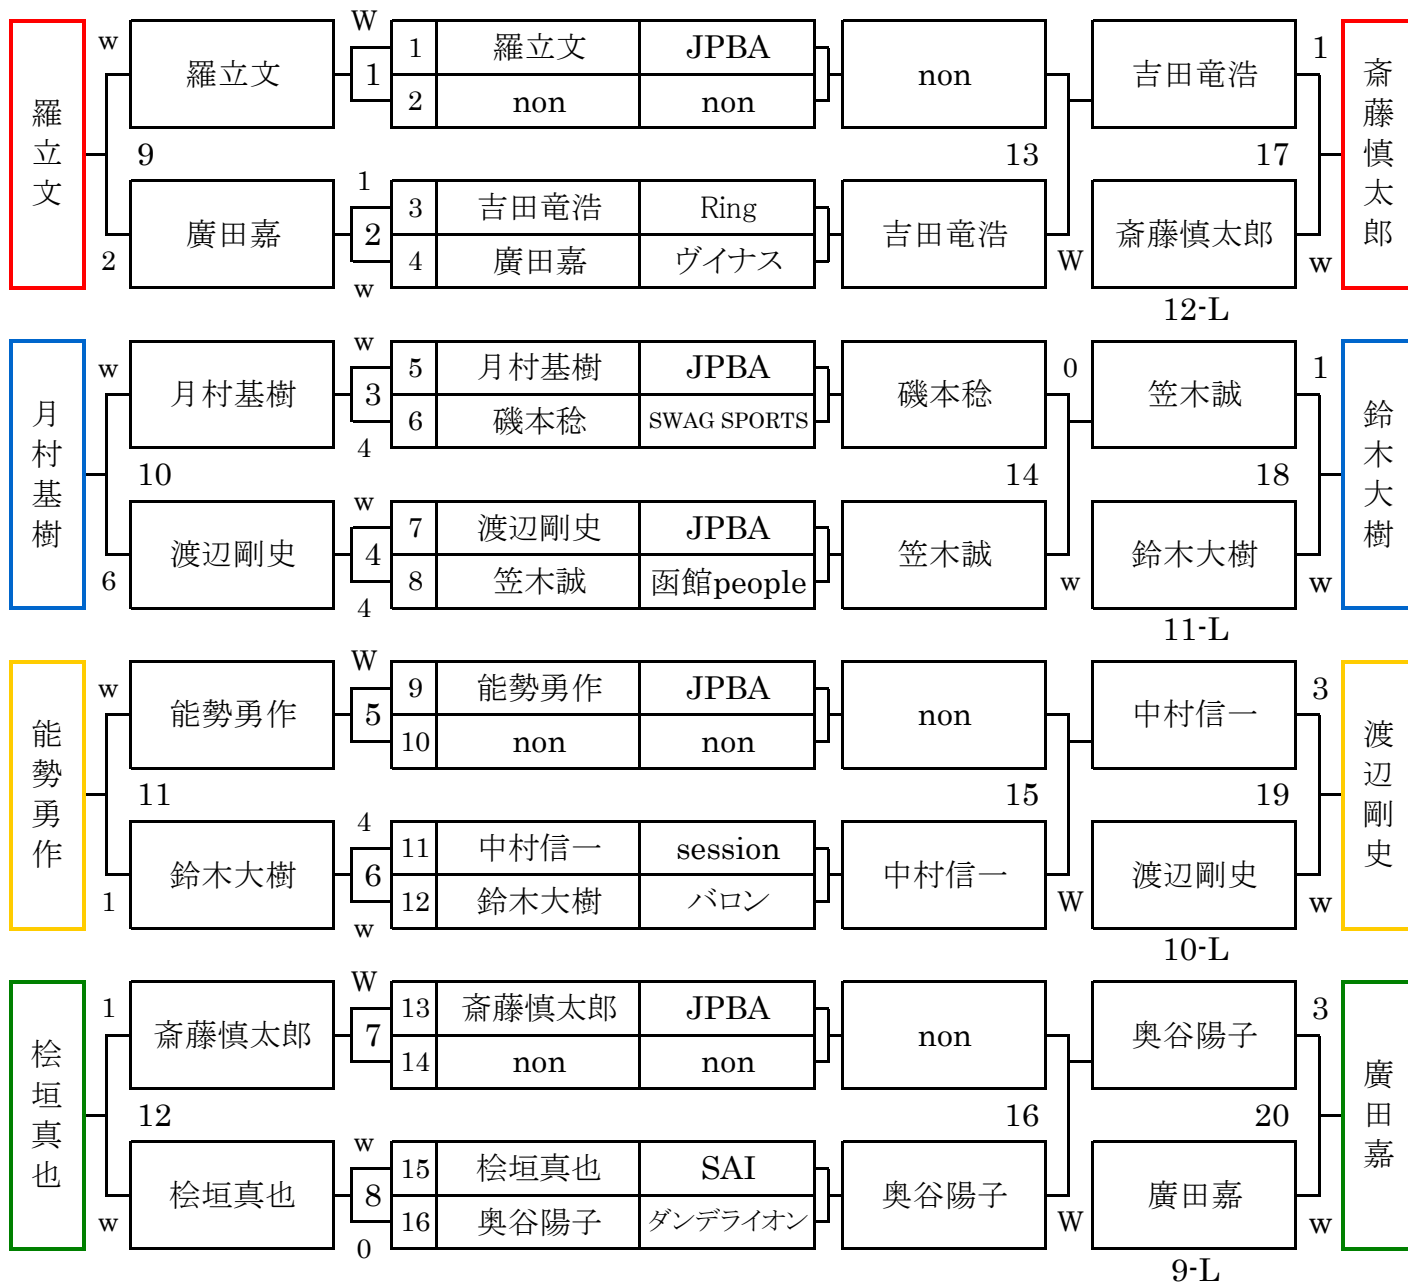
羅立文

w
羅立文
9
廣田嘉
2

W
1
1
2
w

| | | |
|---|---|---|
| 1 | 羅立文 | JPBA |
| 2 | non | non |
| 3 | 吉田竜浩 | Ring |
| 4 | 廣田嘉 | ヴィナス |

non
13
吉田竜浩
W

吉田竜浩
17
斎藤慎太郎
12-L

1
w
斎藤慎太郎

月村基樹

w
月村基樹
10
渡辺剛史
6

w
3
4
w
4
4

| | | |
|---|---|---|
| 5 | 月村基樹 | JPBA |
| 6 | 磯本稔 | SWAG SPORTS |
| 7 | 渡辺剛史 | JPBA |
| 8 | 笠木誠 | 函館people |

磯本稔
0
14
笠木誠
w

笠木誠
18
鈴木大樹
11-L

1
w
鈴木大樹

能勢勇作

w
能勢勇作
11
鈴木大樹
1

W
5
4
6
w

| | | |
|---|---|---|
| 9 | 能勢勇作 | JPBA |
| 10 | non | non |
| 11 | 中村信一 | session |
| 12 | 鈴木大樹 | バロン |

non
15
中村信一
W

中村信一
19
渡辺剛史
10-L

3
w
渡辺剛史

桧垣真也

1
斎藤慎太郎
12
桧垣真也
w

W
7
w
8
0

| | | |
|---|---|---|
| 13 | 斎藤慎太郎 | JPBA |
| 14 | non | non |
| 15 | 桧垣真也 | SAI |
| 16 | 奥谷陽子 | ダンデライオン |

non
16
奥谷陽子
W

奥谷陽子
20
廣田嘉
9-L

3
w
廣田嘉